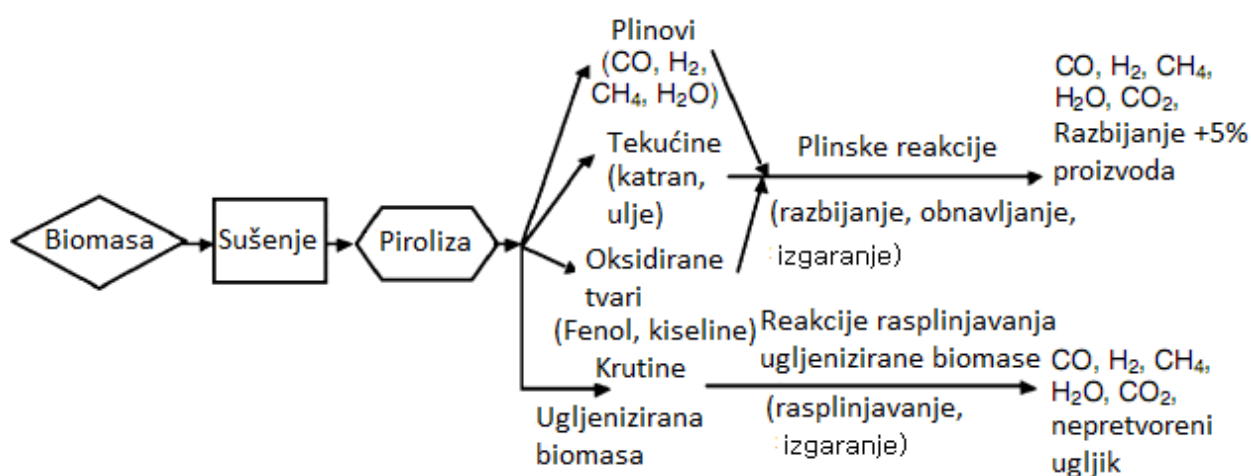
Biomasa

Sušenje

Piroliza

Plinovi ($CO$, $H_2$, $CH_4$, $H_2O$)

Tekućine (katran, ulje)

Oksidirane tvari (Fenol, kiseline)

Krutine

Ugljenizirana biomasa

Plinske reakcije

(razbijanje, obnavljanje, izgaranje)

$CO$, $H_2$, $CH_4$, $H_2O$, $CO_2$, Razbijanje +5% proizvoda

Reakcije rasplinjavanja ugljenizirane biomase

(rasplinjavanje, izgaranje)

$CO$, $H_2$, $CH_4$, $H_2O$, $CO_2$, nepretvoreni ugljik